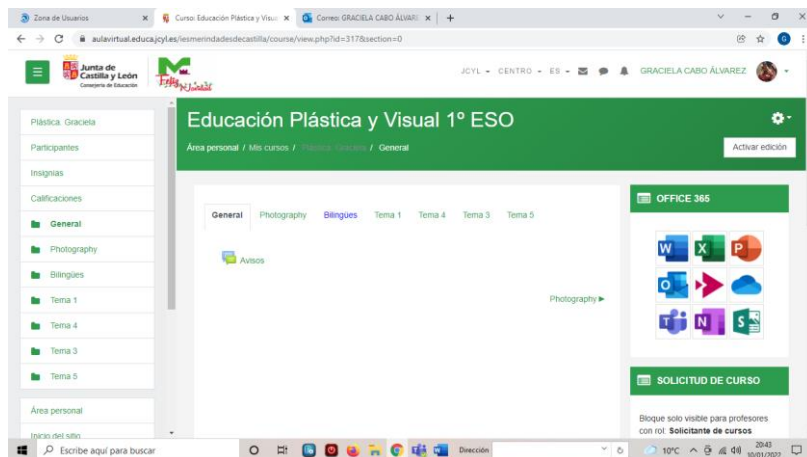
Zona de Usuarios ×
Curso: Educación Plástica y Visu ×
Correo: GRACIELA CABO ÁLVARE ×
+

aulavirtual.educa.jcyl.es/iesmerindadesdecastilla/course/view.php?id=317&section=0

Junta de Castilla y León
Consejería de Educación

JCYL ▾ CENTRO ▾ ES ▾ GRACIELA CABO ÁLVAREZ

Plástica. Graciela
Participantes
Insignias
Calificaciones
General
Photography
Bilingües
Tema 1
Tema 4
Tema 3
Tema 5

Área personal
Inicio del sitio

Educación Plástica y Visual 1º ESO

Área personal / Mis cursos / Plástica. Graciela / General

Activar edición

General Photography Bilingües Tema 1 Tema 4 Tema 3 Tema 5

Avisos

Photography ▶

OFFICE 365

SOLICITUD DE CURSO

Bloque solo visible para profesores con rol: **Solicitante de cursos**

Escribe aquí para buscar

Dirección

10ºC

20:43
30/01/2022